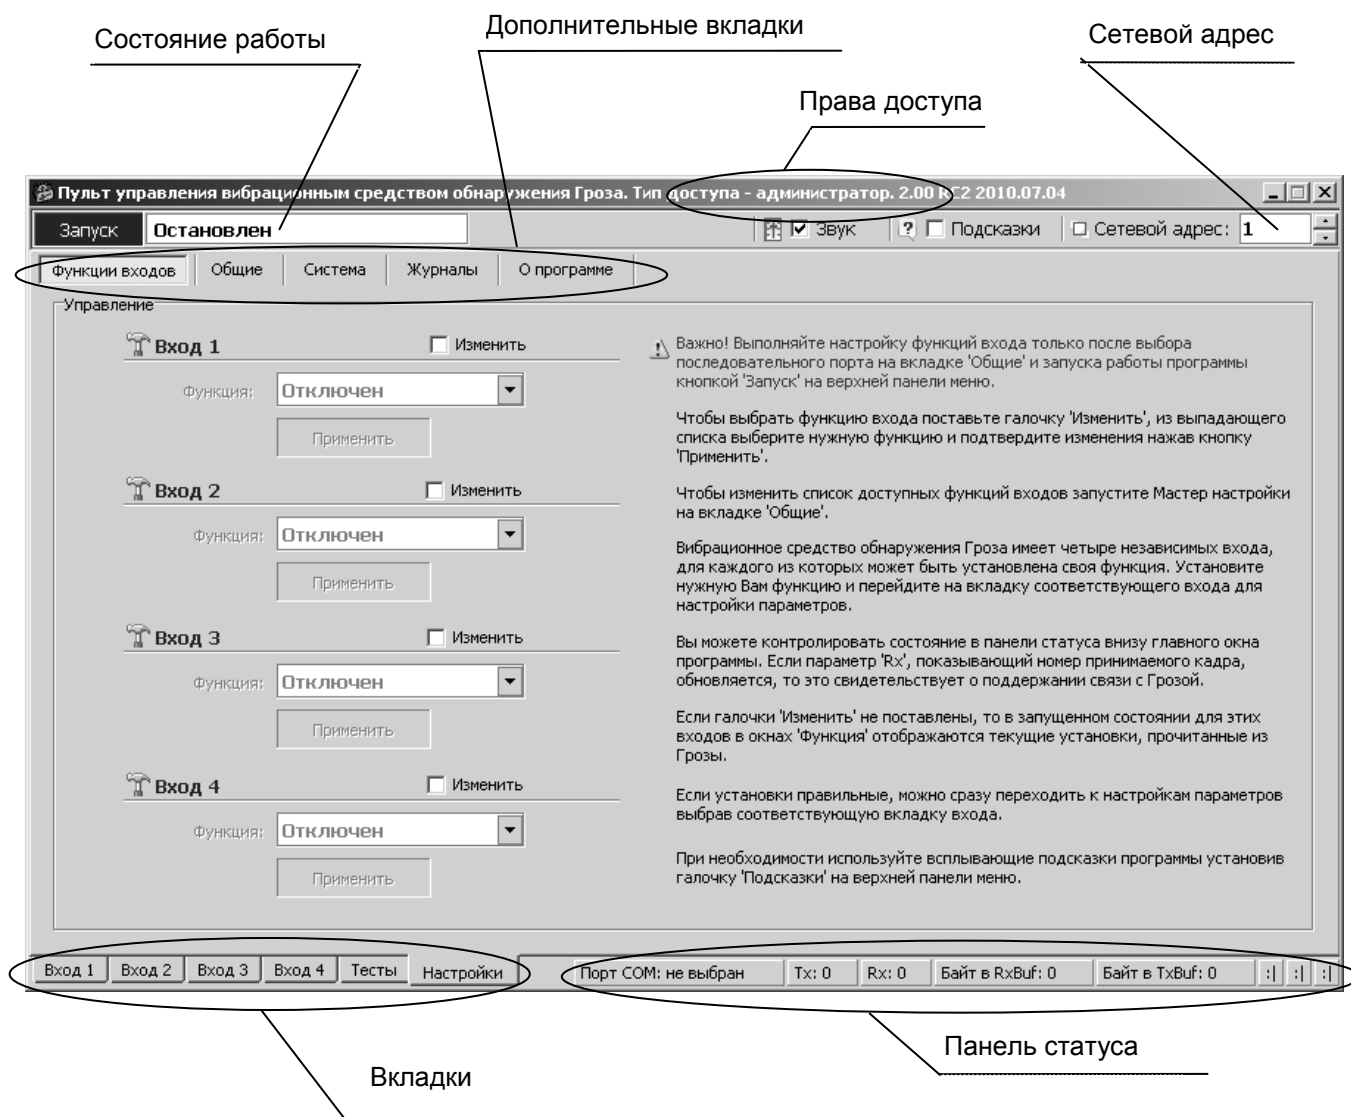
Состояние работы

Дополнительные вкладки

Сетевой адрес

Права доступа

Пульт управления вибрационным средством обнаружения Гроза. Тип доступа - администратор. 2.00 RC2 2010.07.04

Запуск Остановлен

Звук Подсказки Сетевой адрес: 1

Функции входов | Общие | Система | Журналы | О программе

Управление

Вход 1 Изменить

Функция: Отключен

Применить

Вход 2 Изменить

Функция: Отключен

Применить

Вход 3 Изменить

Функция: Отключен

Применить

Вход 4 Изменить

Функция: Отключен

Применить

Важно! Выполняйте настройку функций входа только после выбора последовательного порта на вкладке 'Общие' и запуска работы программы кнопкой 'Запуск' на верхней панели меню.

Чтобы выбрать функцию входа поставьте галочку 'Изменить', из выпадающего списка выберите нужную функцию и подтвердите изменения нажав кнопку 'Применить'.

Чтобы изменить список доступных функций входов запустите Мастер настройки на вкладке 'Общие'.

Вибрационное средство обнаружения Гроза имеет четыре независимых входа, для каждого из которых может быть установлена своя функция. Установите нужную Вам функцию и перейдите на вкладку соответствующего входа для настройки параметров.

Вы можете контролировать состояние в панели статуса внизу главного окна программы. Если параметр 'Rx', показывающий номер принимаемого кадра, обновляется, то это свидетельствует о поддержании связи с Грозой.

Если галочки 'Изменить' не поставлены, то в запущенном состоянии для этих входов в окнах 'Функция' отображаются текущие установки, прочитанные из Грозы.

Если установки правильные, можно сразу переходить к настройкам параметров выбрав соответствующую вкладку входа.

При необходимости используйте всплывающие подсказки программы установив галочку 'Подсказки' на верхней панели меню.

Вход 1 | Вход 2 | Вход 3 | Вход 4 | Тесты | Настройки

Порт COM: не выбран | Tx: 0 | Rx: 0 | Байт в RxBuf: 0 | Байт в TxBuf: 0

Панель статуса

Вкладки